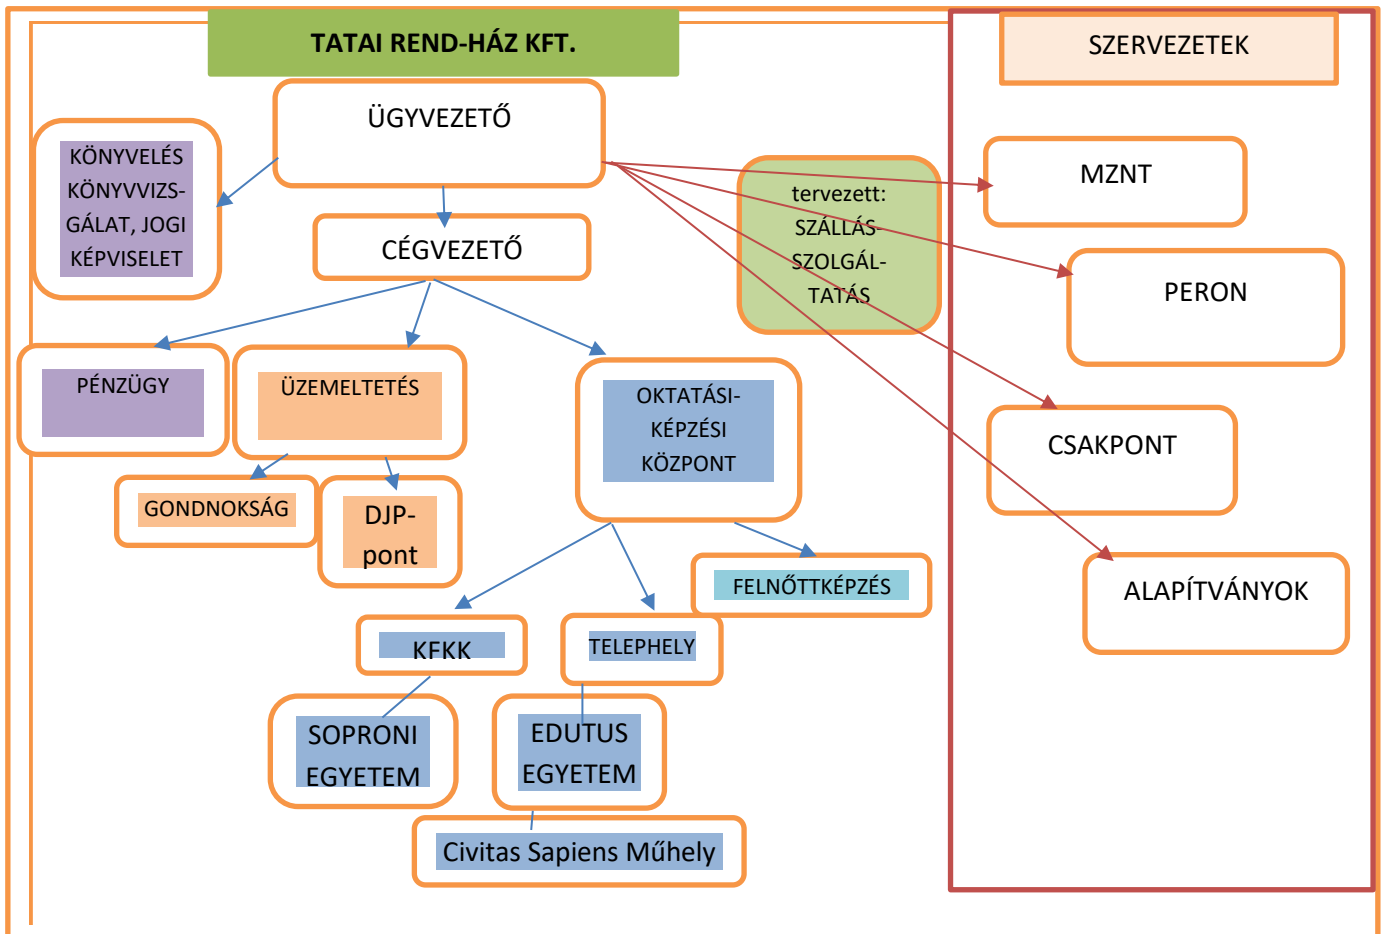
TATAI REND-HÁZ KFT.

ÜGYVEZETŐ

KÖNYVELÉS KÖNYVVIZSGÁLAT, JOGI KÉPVISELET

CÉGVEZETŐ

tervezett: SZÁLLÁS SZOLGÁLTATÁS

PÉNZÜGY

ÜZEMELTETÉS

OKTATÁSI-KÉPZÉSI KÖZPONT

GONDNOKSÁG

DJP-pont

FELNŐTTKÉPZÉS

KFKK

TELEPHELY

SOPRONI EGYETEM

EDUTUS EGYETEM

Civitas Sapiens Műhely

SZERVEZETEK

MZNT

PERON

CSAKPONT

ALAPÍTVÁNYOK